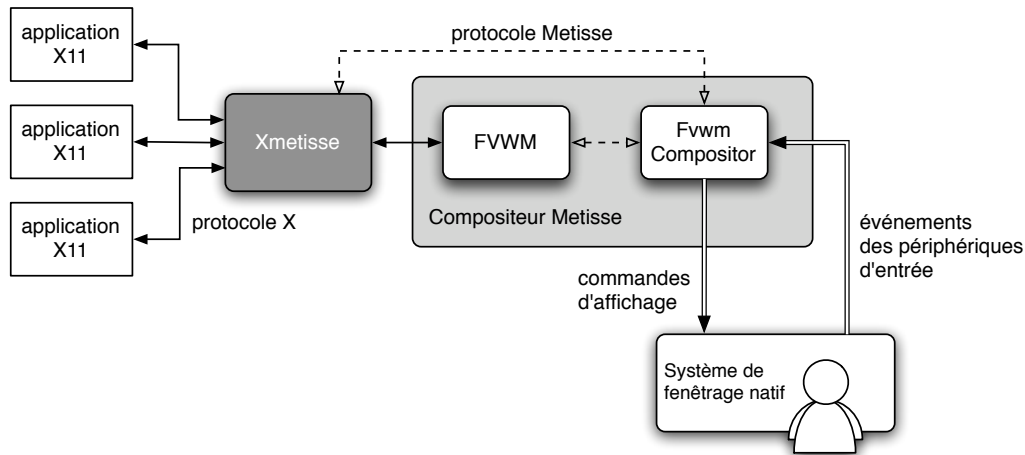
application X11

application X11

application X11

protocole Metisse

Xmetisse

protocole X

FVWM

Fvwm Compositor

Compositeur Metisse

événements des périphériques d'entrée

commandes d'affichage

Système de fenêtrage natif